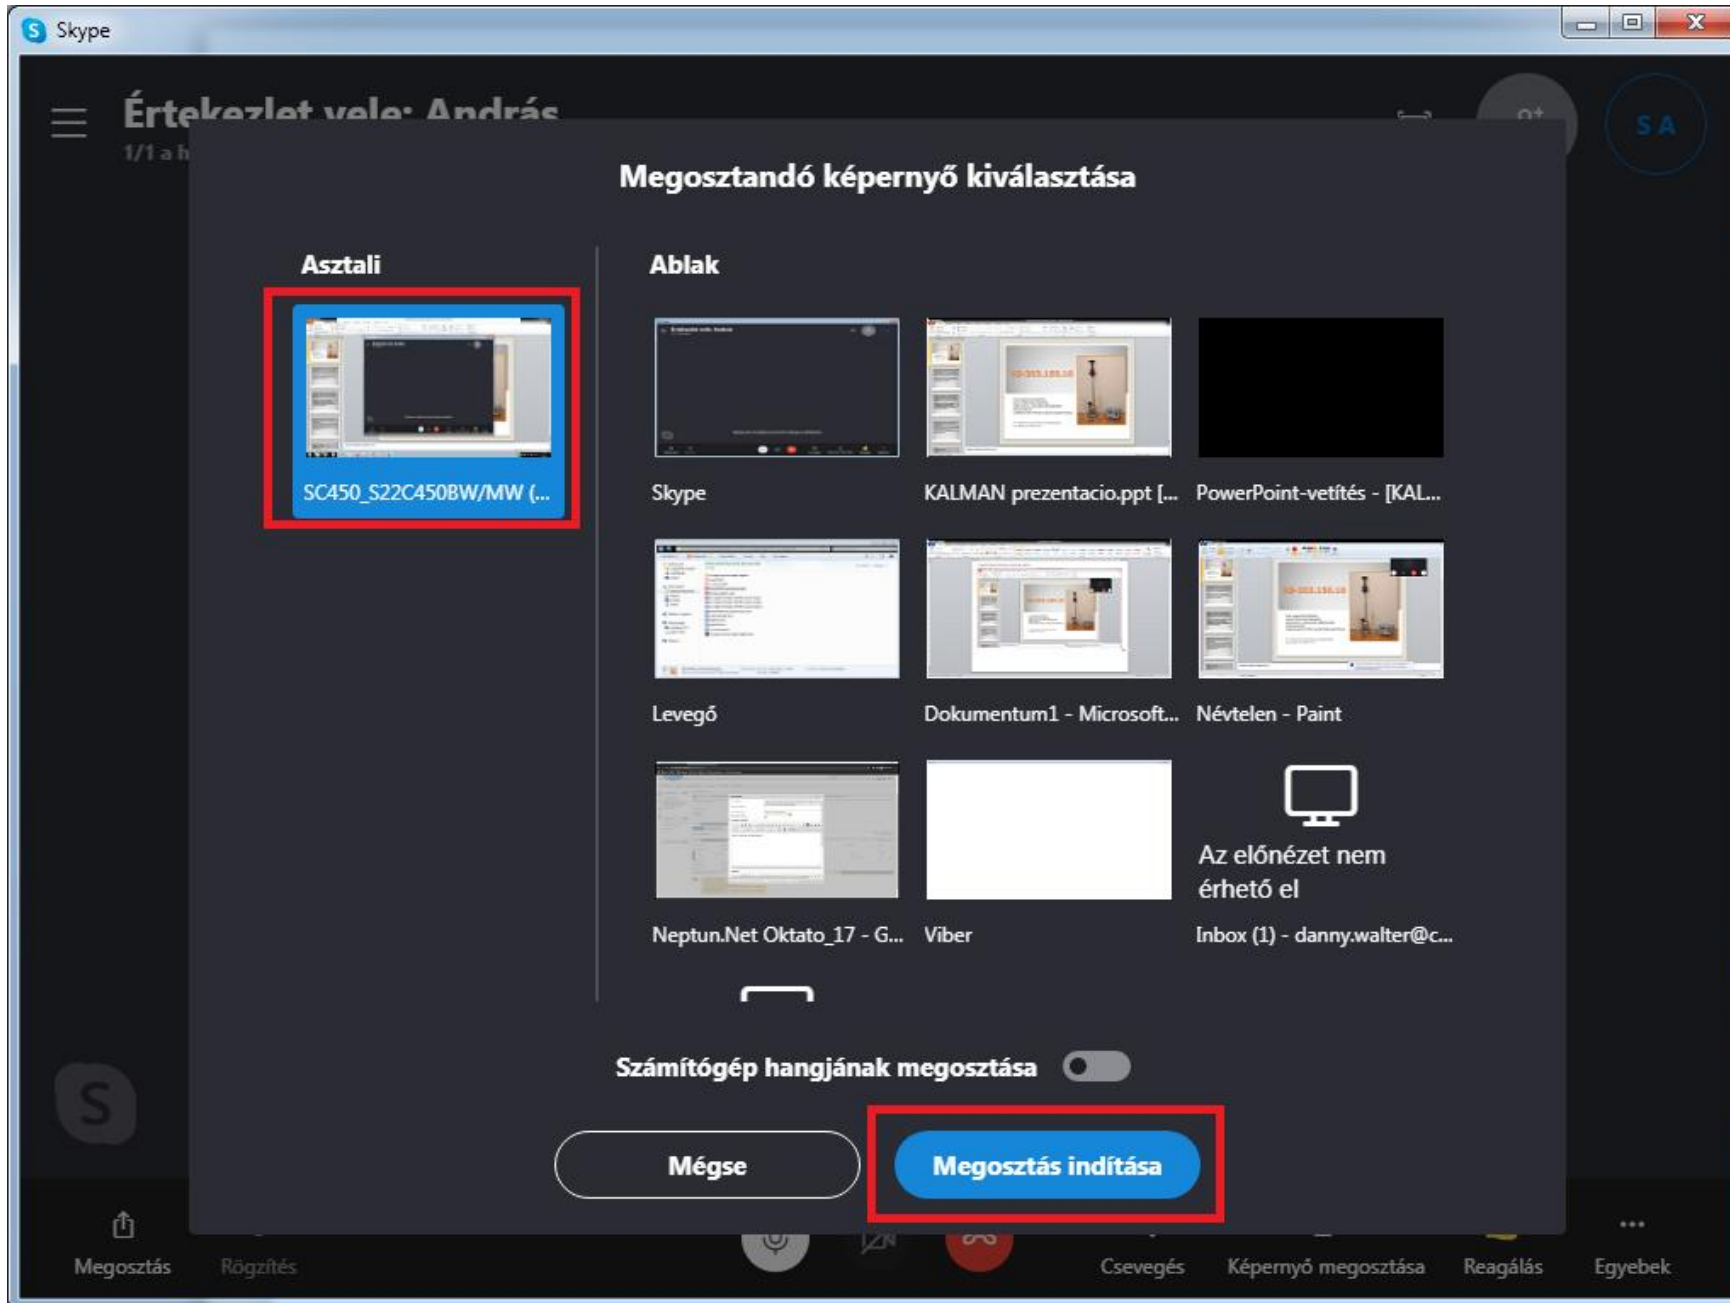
Skype

Értekezlet vele: András
1/1 a h

SA

Megosztandó képernyő kiválasztása

Asztali

SC450_S22C450BW/MW (...

Ablak

Skype

KALMAN prezentacio.ppt [...

PowerPoint-vetítés - [KAL...

Levegő

Dokumentum1 - Microsoft...

Névtelen - Paint

Neptun.Net Oktato_17 - G...

Viber

Az előnézet nem érhető el

Inbox (1) - danny.walter@c...

Számítógép hangjának megosztása

Mégse

Megosztás indítása

Megosztás

Rögzítés

Csevegés

Képernyő megosztása

Reagálás

Egyebek